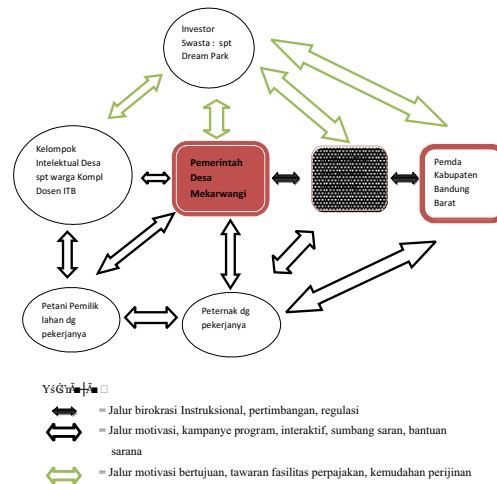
Investor Swasta : spt Dream Park

Kelompok Intelektual Desa spt warga Kompl Dosen ITB

Pemerintah Desa Mekarwangi

Pemda Kabupaten Bandung Barat

Petani Pemilik lahan dg pekerjanya

Peternak dg pekerjanya

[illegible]

= Jalur birokrasi Instruksional, pertimbangan, regulasi

= Jalur motivasi, kampanye program, interaktif, sumbang saran, bantuan sarana

= Jalur motivasi bertujuan, tawaran fasilitas perpajakan, kemudahan perijinan